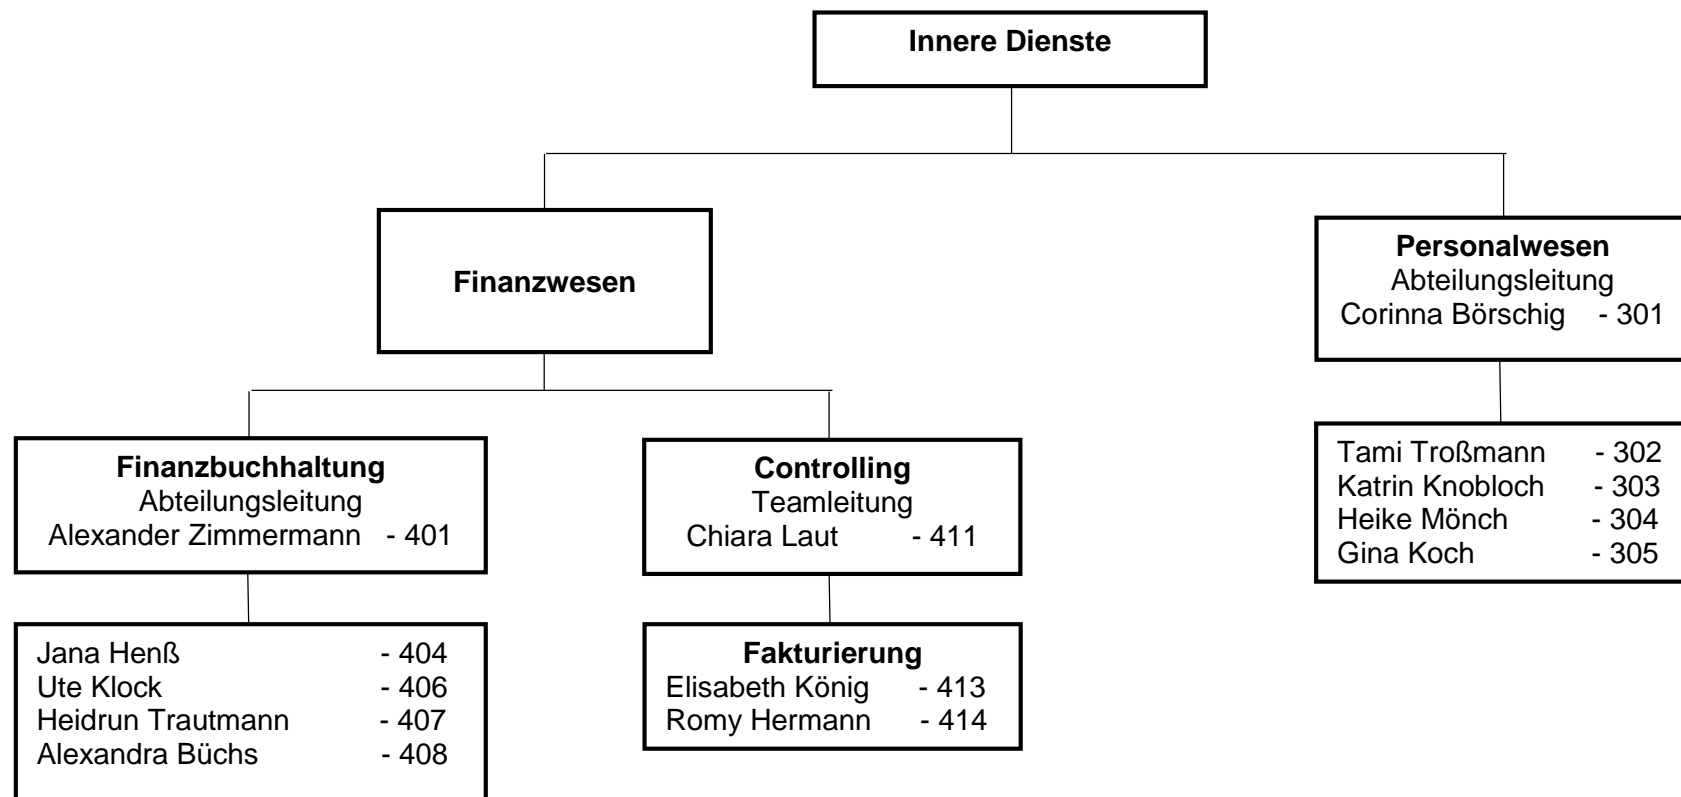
Innere Dienste

Finanzwesen

Personalwesen
Abteilungsleitung
Corinna Börschig - 301

Finanzbuchhaltung
Abteilungsleitung
Alexander Zimmermann - 401

Controlling
Teamleitung
Chiara Laut - 411

Tami Troßmann - 302
Katrin Knobloch - 303
Heike Mönch - 304
Gina Koch - 305

Jana Henß - 404
Ute Klock - 406
Heidrun Trautmann - 407
Alexandra Büchs - 408

Fakturierung
Elisabeth König - 413
Romy Hermann - 414